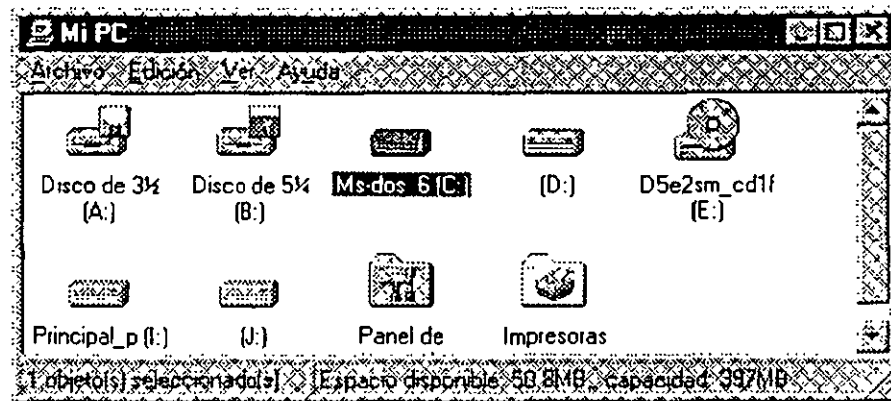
Mi PC

Archivo Edición Ver Ayuda

Disco de 3½ (A:)

Disco de 5¼ (B:)

Ms-dos_6 (C:)

(D:)

D5e2sm_cd1f (E:)

Principal_p (I:)

(J:)

Panel de

Impresoras

1 objeto(s) seleccionado(s)

Espacio disponible: 50,8MB, capacidad: 397MB